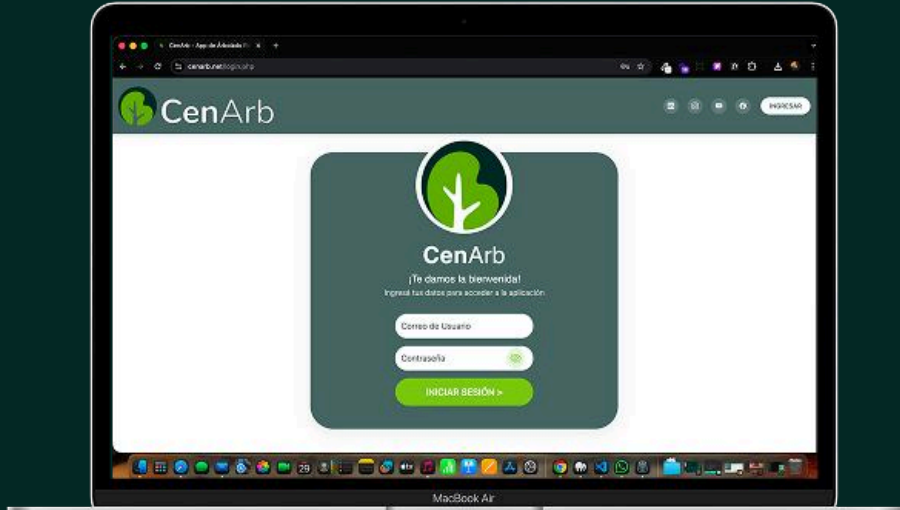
CenArb - App de Arbolado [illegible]

cenarb.net/login.php

CenArb

INGRESAR

CenArb

¡Te damos la bienvenida!

Ingresá tus datos para acceder a la aplicación

Correo de Usuario

Contraseña

INICIAR SESIÓN >

29

MacBook Air